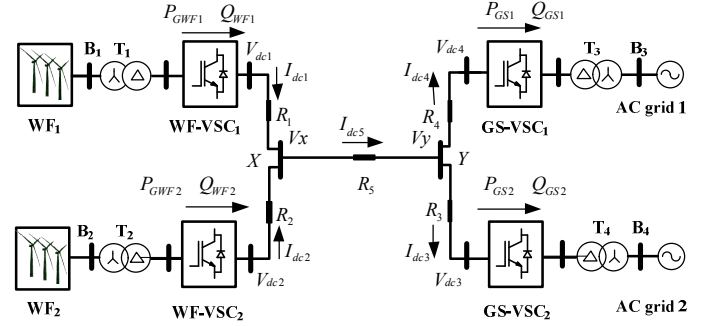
$P_{GWF1}$ $Q_{WF1}$
$B_1$ $T_1$
$V_{dc1}$
$I_{dc1}$
$R_1$
$WF_1$
WF-VSC$_1$
$Vx$
$X$
$P_{GWF2}$ $Q_{WF2}$
$R_2$
$B_2$ $T_2$
$I_{dc2}$
$V_{dc2}$
$WF_2$
WF-VSC$_2$
$I_{dc5}$
$R_5$
$P_{GS1}$ $Q_{GS1}$
$V_{dc4}$
$T_3$ $B_3$
$I_{dc4}$
$R_4$
GS-VSC$_1$
AC grid 1
$Vy$
$Y$
$P_{GS2}$ $Q_{GS2}$
$R_3$
$I_{dc3}$
$T_4$ $B_4$
$V_{dc3}$
GS-VSC$_2$
AC grid 2